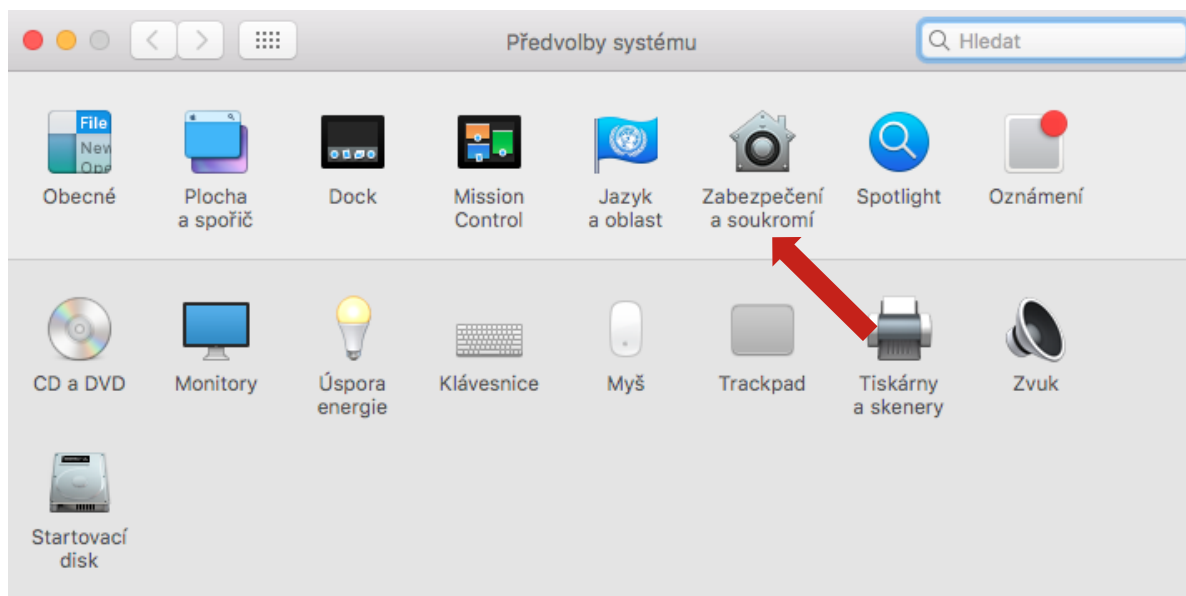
Předvolby systému

Hledat

File
New
Ope

Obecné

Plocha a spořič

Dock

Mission Control

Jazyk a oblast

Zabezpečení a soukromí

Spotlight

Oznámení

CD a DVD

Monitory

Úspora energie

Klávesnice

Myš

Trackpad

Tiskárny a skenery

Zvuk

Startovací disk